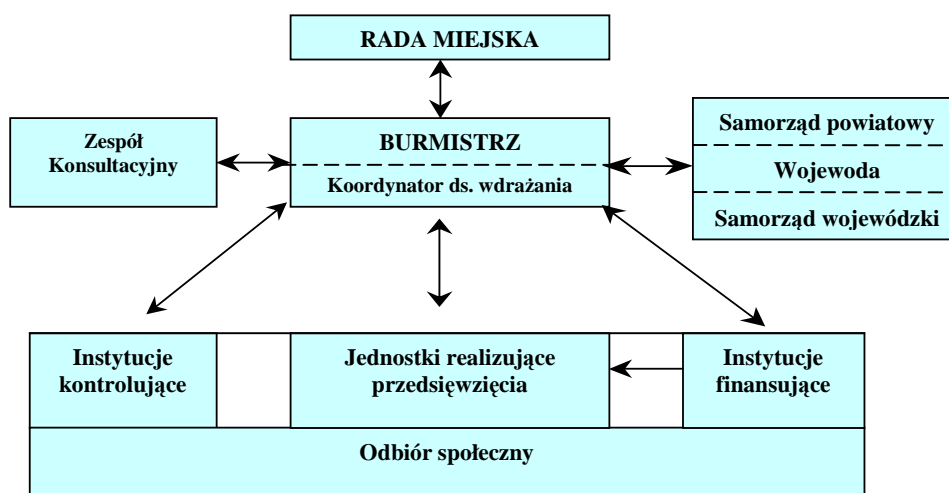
RADA MIEJSKA

Zespół Konsultacyjny

BURMISTRZ

Koordynator ds. wdrażania

Samorząd powiatowy

Wojewoda

Samorząd wojewódzki

Instytucje kontrolujące

Jednostki realizujące przedsięwzięcia

Instytucje finansujące

Odbiór społeczny